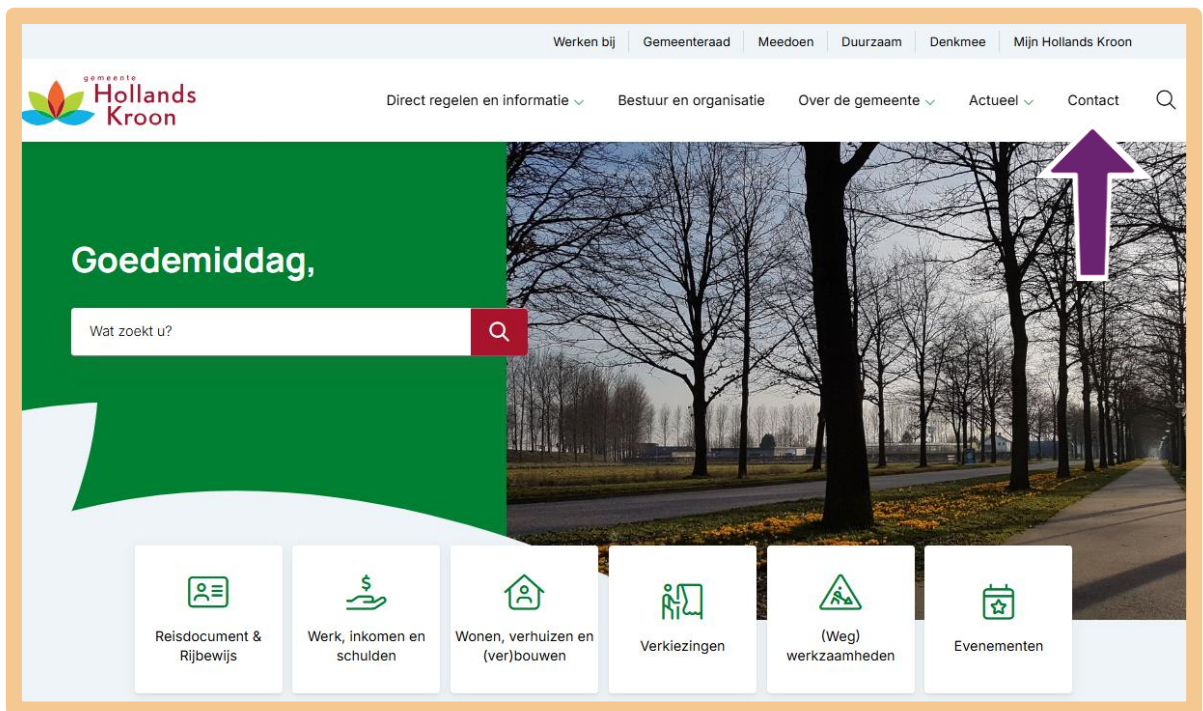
Werken bij | Gemeenteraad | Meedoen | Duurzaam | Denkmee | Mijn Hollands Kroon

gemeente Hollands Kroon

Direct regelen en informatie
Bestuur en organisatie
Over de gemeente
Actueel
Contact

Goedemiddag,

Wat zoekt u?

Reisdocument & Rijbewijs

Werk, inkomen en schulden

Wonen, verhuizen en (ver)bouwen

Verkiezingen

(Weg) werkzaamheden

Evenementen